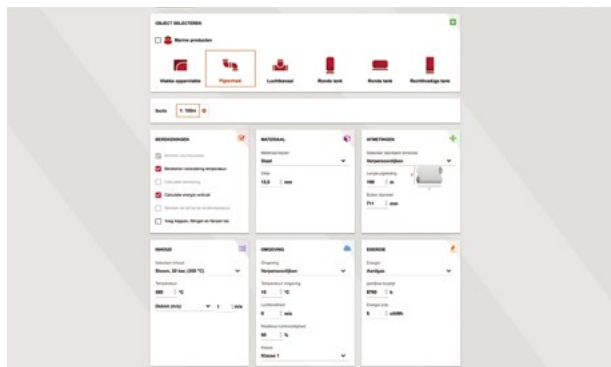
OBJECT SELECTEREN

Warme producten

Vlakke oppervlakte
Pijpwerk
Luchtkanaal
Ronde tank
Ronde tank
Rechthoekige tank

Sectie 1: 100m

BEREKENINGEN

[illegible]
Berekenen resterende temperatuur
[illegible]
Calculate energie verbruik
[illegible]
Volg flappen, flingen en flenzen toe

MATERIAAL

Materiaal keuze
Staal

Dikte
13,5 mm

AFMETINGEN

Selecteer benodigde dimensie
Verpersoonlijken

Lengte pijpleiding
100 m

Buiten diameter
711 mm

INHOUD

Selecteer inhoud
Stoom, 20 bar, (200 °C)

Temperatuur
200 °C

Debiet (m/s) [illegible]

OMGEVING

Omgeving
Verpersoonlijken

Temperatuur omgeving
10 °C

Luchtsnelheid
0 m/s

Relatieve luchtvochtigheid
50 %

Klasse
Klasse 1

ENERGIE

Energie
Aardgas

gemiddeld bedrijf
8760 h

Energie prijs
5 ct/kWh